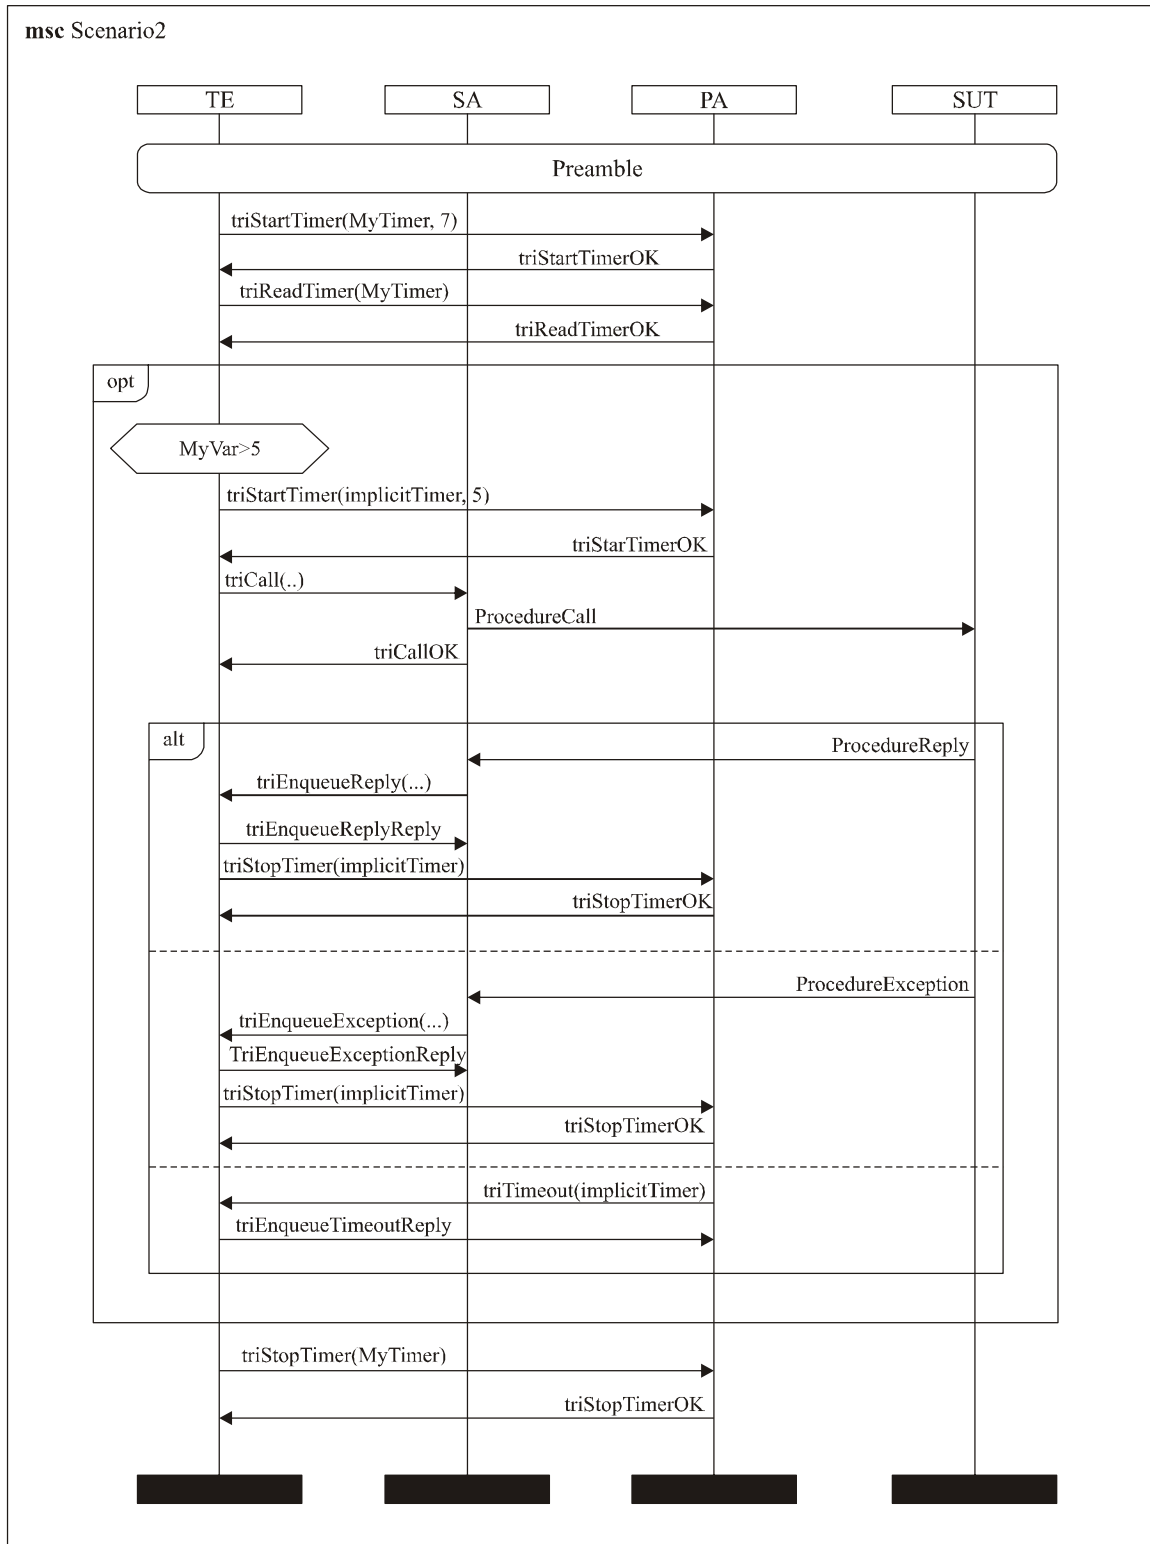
msc Scenario2

TE

SA

PA

SUT

Preamble

triStartTimer(MyTimer, 7)

triStartTimerOK

triReadTimer(MyTimer)

triReadTimerOK

opt

MyVar>5

triStartTimer(implicitTimer, 5)

triStarTimerOK

triCall(..)

ProcedureCall

triCallOK

alt

ProcedureReply

triEnqueueReply(...)

triEnqueueReplyReply

triStopTimer(implicitTimer)

triStopTimerOK

ProcedureException

triEnqueueException(...)

TriEnqueueExceptionReply

triStopTimer(implicitTimer)

triStopTimerOK

triTimeout(implicitTimer)

triEnqueueTimeoutReply

triStopTimer(MyTimer)

triStopTimerOK